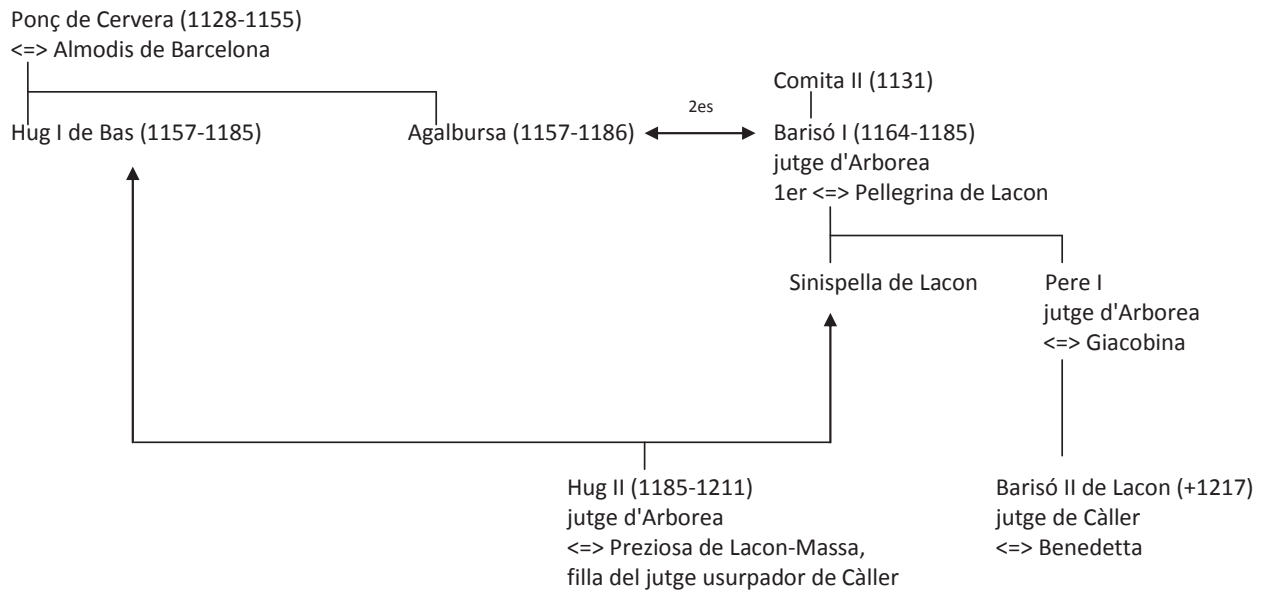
Ponç de Cervera (1128-1155)
<=> Almodis de Barcelona

Hug I de Bas (1157-1185)

Agalbursa (1157-1186)

2es

Comita II (1131)

Barisó I (1164-1185)
jutge d'Arborea
1er <=> Pellegrina de Lacon

Sinispella de Lacon

Pere I
jutge d'Arborea
<=> Giacobina

Hug II (1185-1211)
jutge d'Arborea
<=> Preziosa de Lacon-Massa,
filla del jutge usurpador de Càller

Barisó II de Lacon (+1217)
jutge de Càller
<=> Benedetta